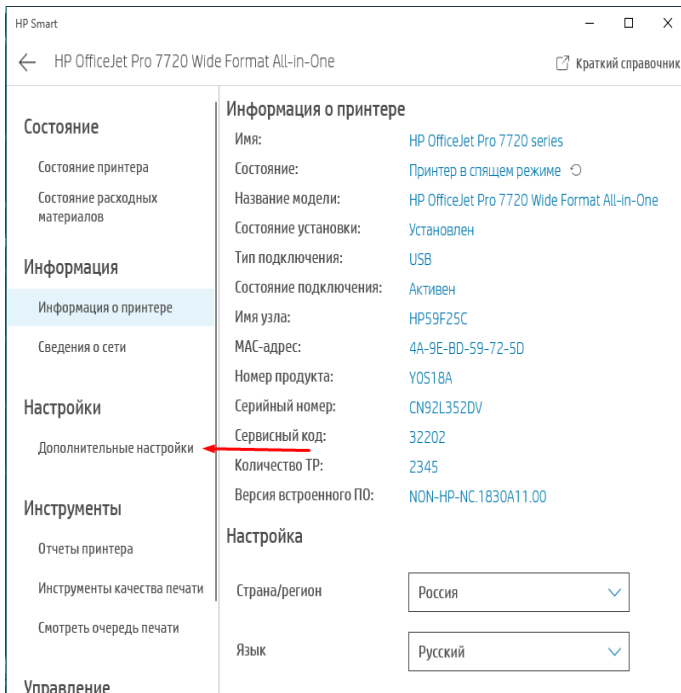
HP Smart

HP OfficeJet Pro 7720 Wide Format All-in-One

Краткий справочник

Состояние

Состояние принтера

Состояние расходных материалов

Информация

Информация о принтере

Сведения о сети

Настройки

Дополнительные настройки

Инструменты

Отчеты принтера

Инструменты качества печати

Смотреть очередь печати

Управление

Информация о принтере

| | |
|---|---|
| Имя: | HP OfficeJet Pro 7720 series |
| Состояние: | Принтер в спящем режиме |
| Название модели: | HP OfficeJet Pro 7720 Wide Format All-in-One |
| Состояние установки: | Установлен |
| Тип подключения: | USB |
| Состояние подключения: | Активен |
| Имя узла: | HP59F25C |
| МАС-адрес: | 4A-9E-BD-59-72-5D |
| Номер продукта: | Y0S18A |
| Серийный номер: | CN92L352DV |
| Сервисный код: | 32202 |
| Количество ТР: | 2345 |
| Версия встроенного ПО: | NON-HP-NC.1830A11.00 |

Настройка

Страна/регион Россия

Язык Русский